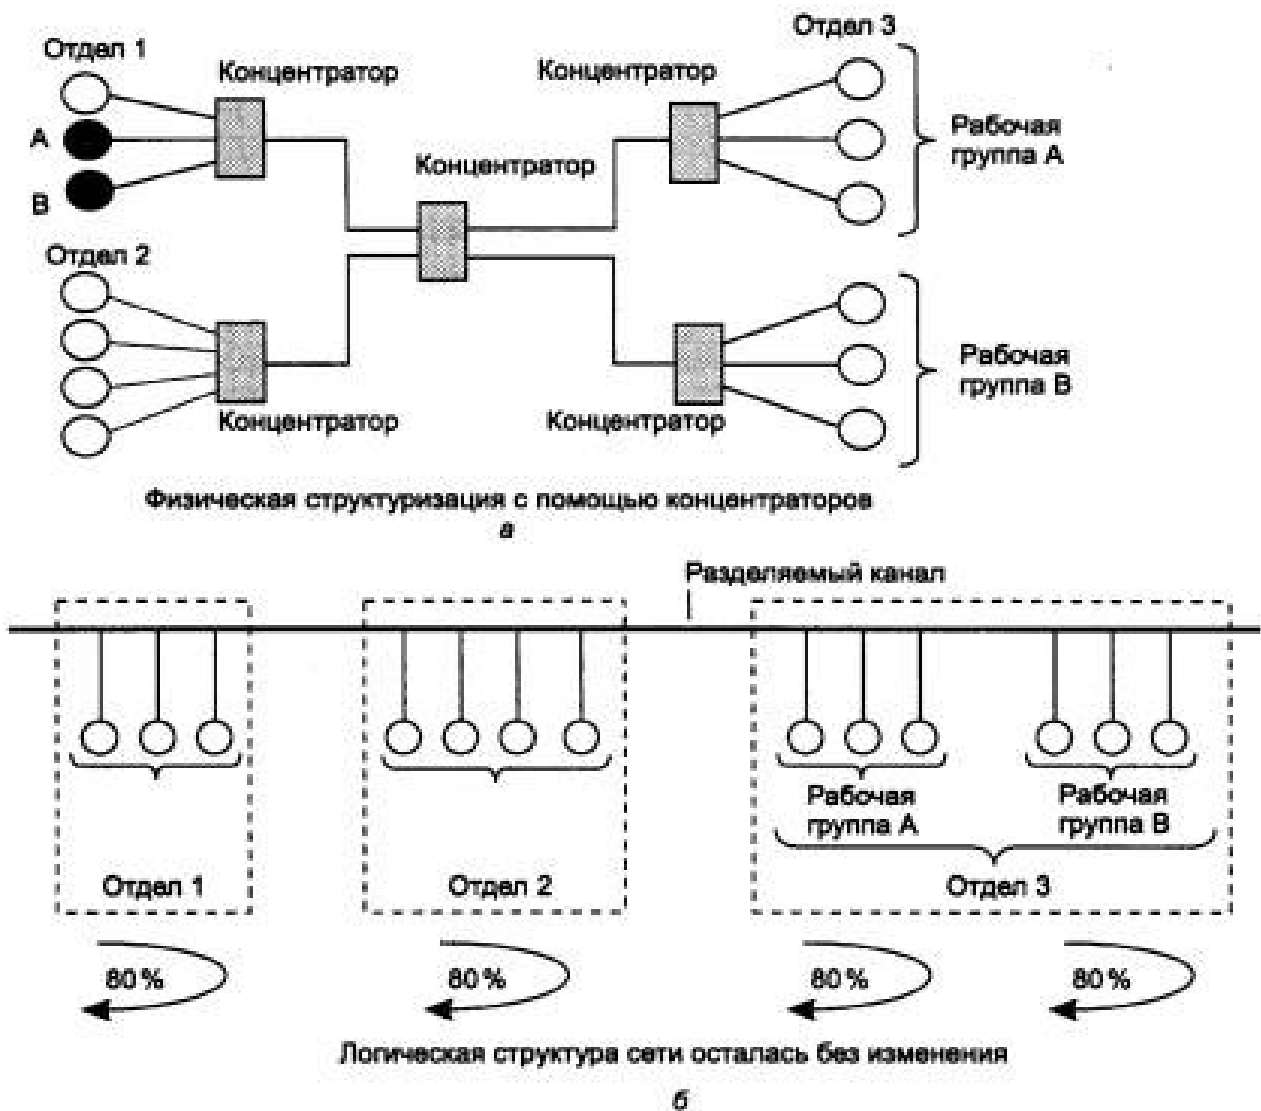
Отдел 1
Концентратор
Концентратор
Отдел 3
A
B
Концентратор
Рабочая группа A
Отдел 2
Рабочая группа B
Концентратор
Концентратор

Физическая структуризация с помощью концентраторов
а

Разделяемый канал

Рабочая группа A
Рабочая группа B
Отдел 1
Отдел 2
Отдел 3

80 %
80 %
80 %
80 %

Логическая структура сети осталась без изменения
б